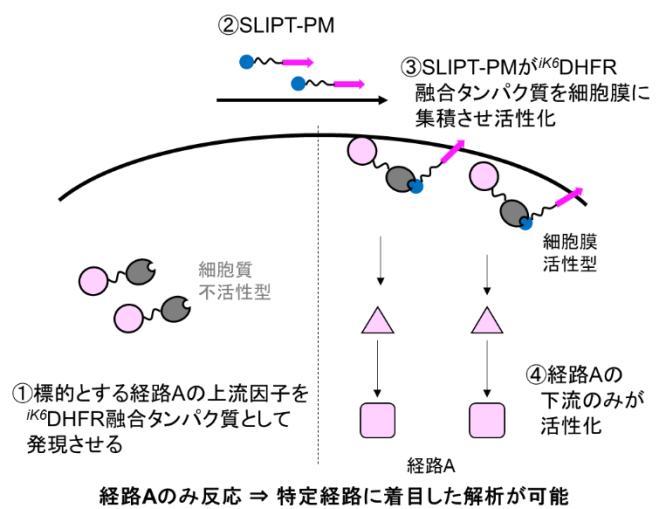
②SLIPT-PM

③SLIPT-PMが$^{iK6}$DHFR融合タンパク質を細胞膜に集積させ活性化

細胞膜活性型

細胞質不活性型

①標的とする経路Aの上流因子を$^{iK6}$DHFR融合タンパク質として発現させる

④経路Aの下流のみが活性化

経路A

経路Aのみ反応 ⇒ 特定経路に着目した解析が可能